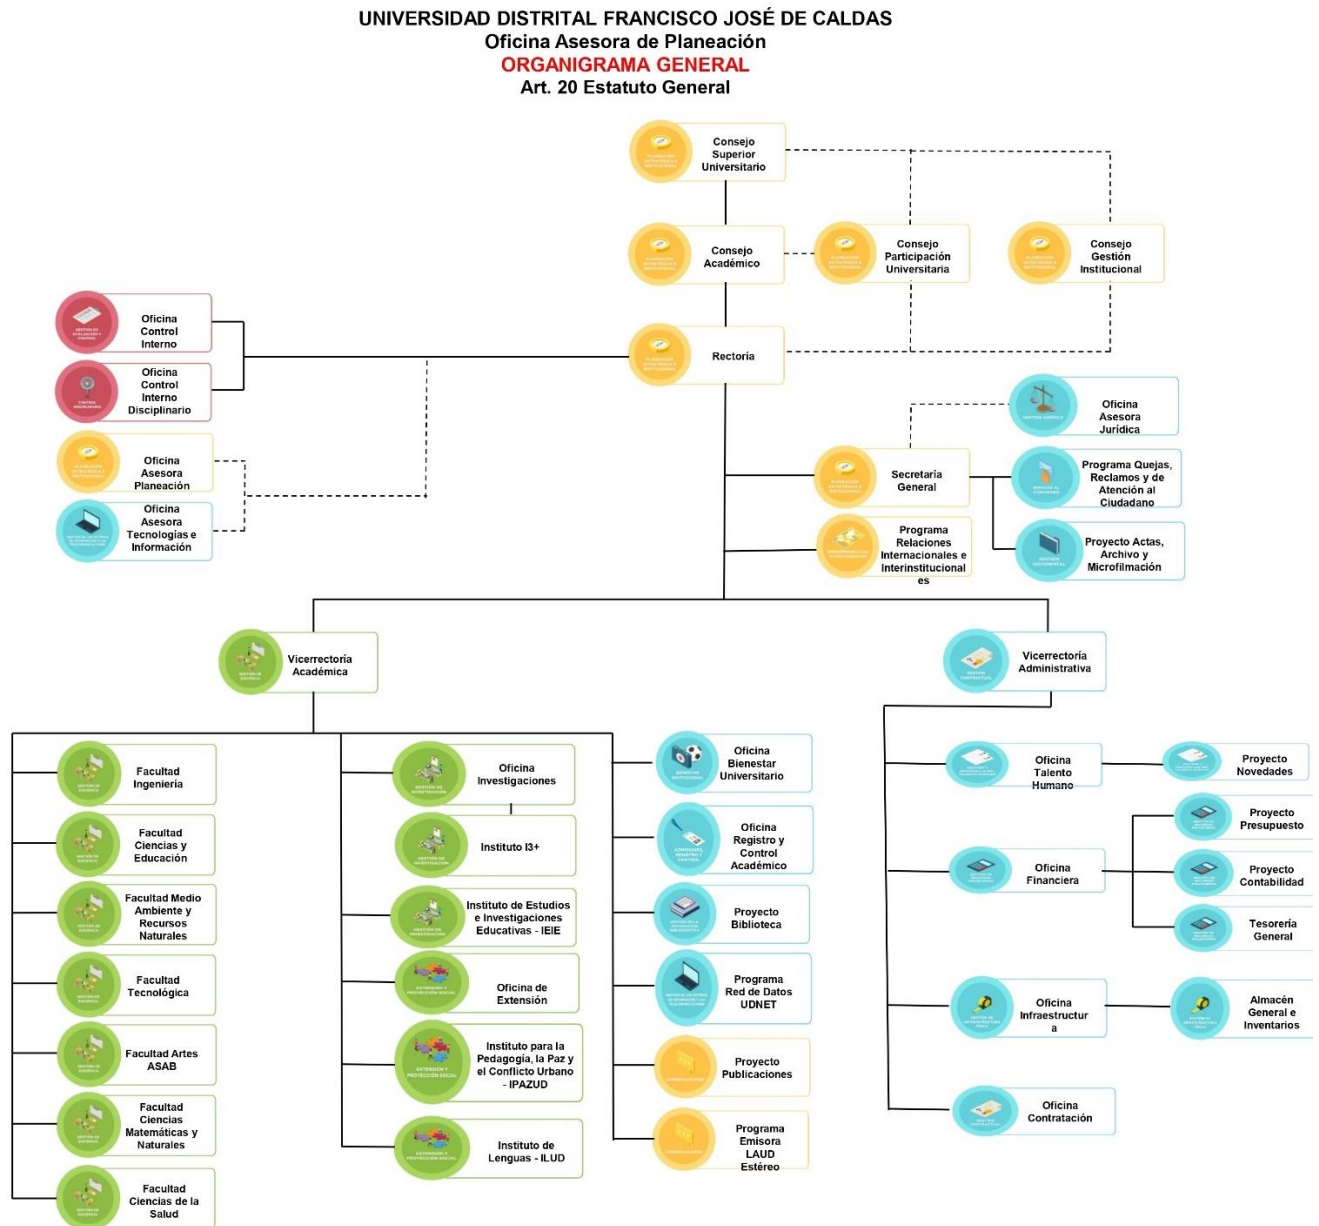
UNIVERSIDAD DISTRITAL FRANCISCO JOSÉ DE CALDAS
Oficina Asesora de Planeación
ORGANIGRAMA GENERAL
Art. 20 Estatuto General

Consejo Superior Universitario

Consejo Académico

Consejo Participación Universitaria

Consejo Gestión Institucional

Oficina Control Interno

Oficina Control Interno Disciplinario

Rectoría

Oficina Asesora Planeación

Oficina Asesora Tecnologías e Información

Oficina Asesora Jurídica

Secretaría General

Programa Quejas, Reclamos y de Atención al Ciudadano

Proyecto Actas, Archivo y Microfilmación

Programa Relaciones Internacionales e Interinstitucionales

Vicerrectoría Académica

Vicerrectoría Administrativa

Facultad Ingeniería

Facultad Ciencias y Educación

Facultad Medio Ambiente y Recursos Naturales

Facultad Tecnológica

Facultad Artes ASAB

Facultad Ciencias Matemáticas y Naturales

Facultad Ciencias de la Salud

Oficina Investigaciones

Instituto I3+

Instituto de Estudios e Investigaciones Educativas - IEIE

Oficina de Extensión

Instituto para la Pedagogía, la Paz y el Conflicto Urbano - IPAZUD

Instituto de Lenguas - ILUD

Oficina Bienestar Universitario

Oficina Registro y Control Académico

Proyecto Biblioteca

Programa Red de Datos UDNET

Proyecto Publicaciones

Programa Emisora LAUD Estéreo

Oficina Talento Humano

Proyecto Novedades

Oficina Financiera

Proyecto Presupuesto

Proyecto Contabilidad

Tesorería General

Oficina Infraestructura

Almacén General e Inventarios

Oficina Contratación